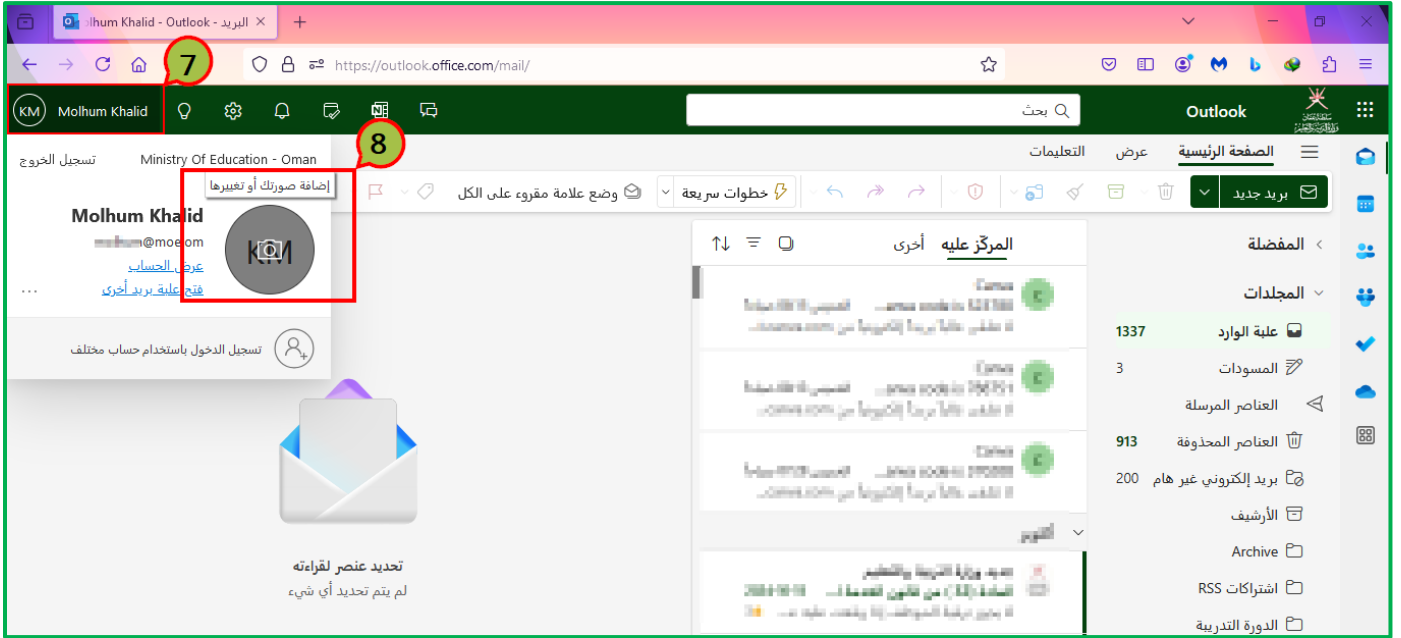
olhum Khalid - Outlook - البريد

https://outlook.office.com/mail/

7

KM Molhum Khalid

بحث

Outlook

8

Ministry Of Education - Oman تسجيل الخروج

إضافة صورتك أو تغييرها

Molhum Khalid

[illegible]@moe.om

عرض الحساب

فتح علبة بريد أخرى

...

KM

تسجيل الدخول باستخدام حساب مختلف

الصفحة الرئيسية عرض التعليمات

بريد جديد

خطوات سريعة

وضع علامة مقروء على الكل

المركّز عليه أخرى

المفضلة

المجلدات

علبة الوارد 1337

المسودات 3

العناصر المرسلة

العناصر المحذوفة 913

بريد إلكتروني غير هام 200

الأرشيف

Archive

اشتراكات RSS

الدورة التدريبية

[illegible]

تحديد عنصر لقراءته

لم يتم تحديد أي شيء